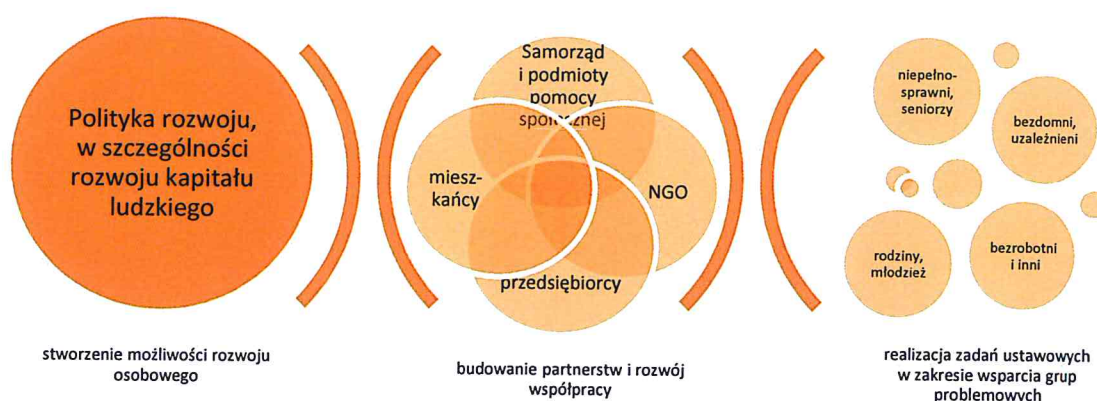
Polityka rozwoju, w szczególności rozwoju kapitału ludzkiego

Samorząd i podmioty pomocy społecznej

mieszkańcy

NGO

przedsiębiorcy

niepełnosprawni, seniorzy

bezdomni, uzależnieni

rodziny, młodzież

bezrobotni i inni

stworzenie możliwości rozwoju osobowego

budowanie partnerstw i rozwój współpracy

realizacja zadań ustawowych w zakresie wsparcia grup problemowych